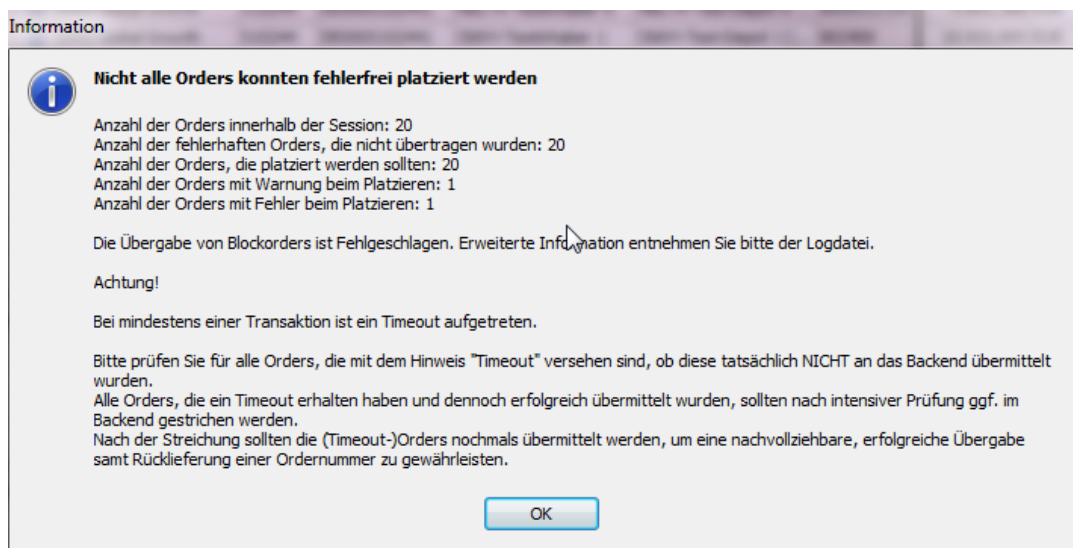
Information

Nicht alle Orders konnten fehlerfrei platziert werden

Anzahl der Orders innerhalb der Session: 20
Anzahl der fehlerhaften Orders, die nicht übertragen wurden: 20
Anzahl der Orders, die platziert werden sollten: 20
Anzahl der Orders mit Warnung beim Platzieren: 1
Anzahl der Orders mit Fehler beim Platzieren: 1

Die Übergabe von Blockorders ist Fehlgeschlagen. Erweiterte Information entnehmen Sie bitte der Logdatei.

Achtung!

Bei mindestens einer Transaktion ist ein Timeout aufgetreten.

Bitte prüfen Sie für alle Orders, die mit dem Hinweis "Timeout" versehen sind, ob diese tatsächlich NICHT an das Backend übermittelt wurden.
Alle Orders, die ein Timeout erhalten haben und dennoch erfolgreich übermittelt wurden, sollten nach intensiver Prüfung ggf. im Backend gestrichen werden.
Nach der Streichung sollten die (Timeout-)Orders nochmals übermittelt werden, um eine nachvollziehbare, erfolgreiche Übergabe samt Rücklieferung einer Ordernummer zu gewährleisten.

OK